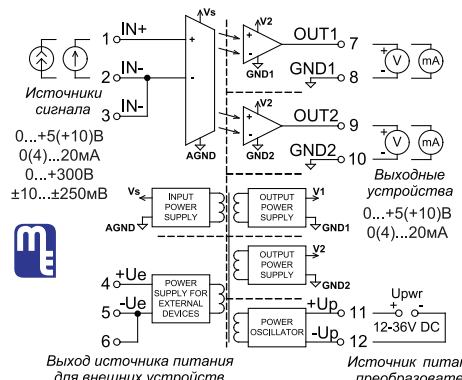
Vs
IN+
1
IN-
2
IN-
3
Источники сигнала
0...+5(+10)В
0(4)...20мА
0...+300В
±10...±250мВ
AGND
V2
OUT1
7
GND1
GND1
8
V
mA
V2
OUT2
9
GND2
GND2
10
V
mA
Выходные устройства
0...+5(+10)В
0(4)...20мА
Vs
INPUT POWER SUPPLY
AGND
OUTPUT POWER SUPPLY
V1
GND1
OUTPUT POWER SUPPLY
V2
GND2
4
+Ue
5
-Ue
6
POWER SUPPLY FOR EXTERNAL DEVICES
POWER OSCILLATOR
+Up
11
-Up
12
Upwr
12-36V DC
Выход источника питания для внешних устройств
Источник питан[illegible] преобразовате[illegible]